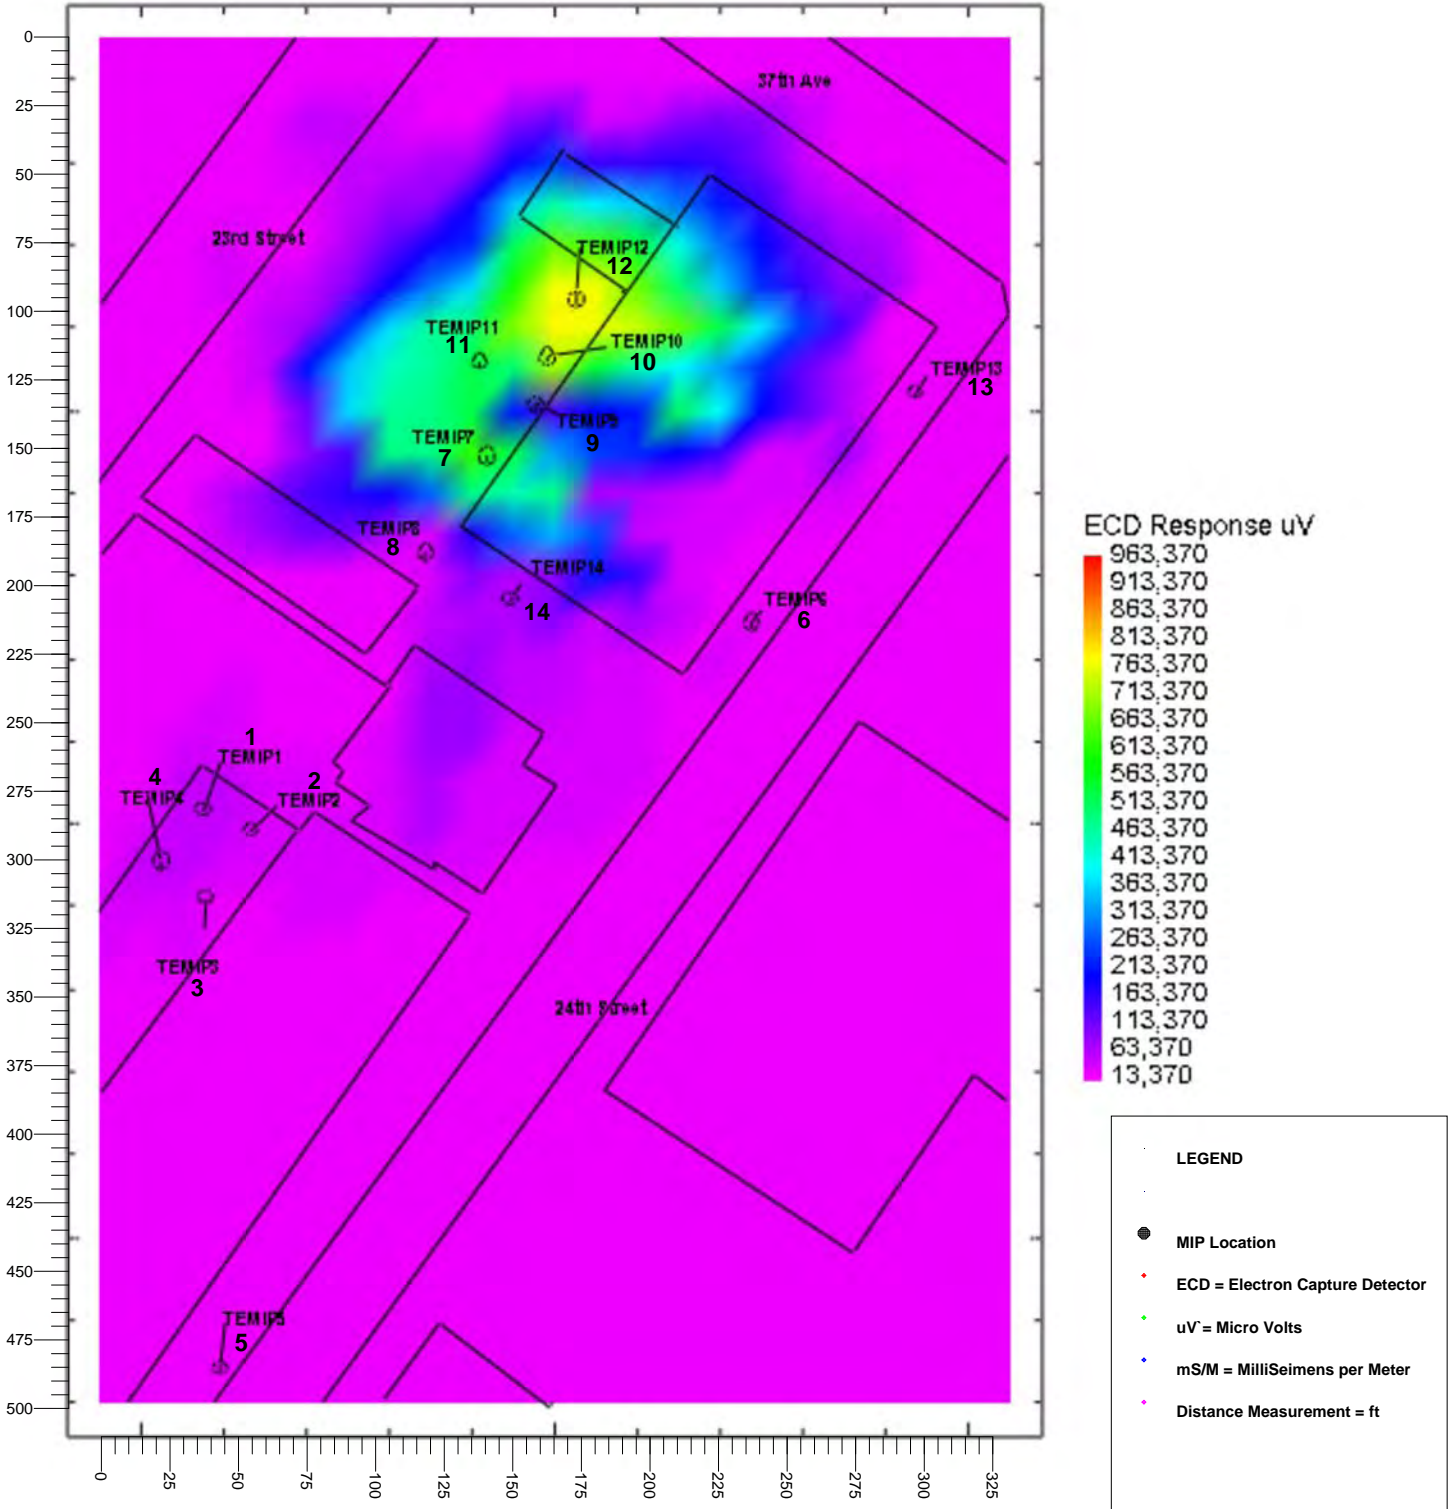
0
25
50
75
100
125
150
175
200
225
250
275
300
325
350
375
400
425
450
475
500

37th Ave

23rd Street

TEMIP12
12

TEMIP11
11

TEMIP10
10

TEMIP13
13

TEMIP9
9

TEMIP7
7

TEMIP8
8

TEMIP14
14

TEMIP6
6

1
TEMIP1

4
TEMIP4

2
TEMIP2

TEMIP3
3

24th Street

TEMIP5
5

0
25
50
75
100
125
150
175
200
225
250
275
300
325

ECD Response uV
963,370
913,370
863,370
813,370
763,370
713,370
663,370
613,370
563,370
513,370
463,370
413,370
363,370
313,370
263,370
213,370
163,370
113,370
63,370
13,370

LEGEND

MIP Location

ECD = Electron Capture Detector

uV`= Micro Volts

mS/M = MilliSeimens per Meter

Distance Measurement = ft